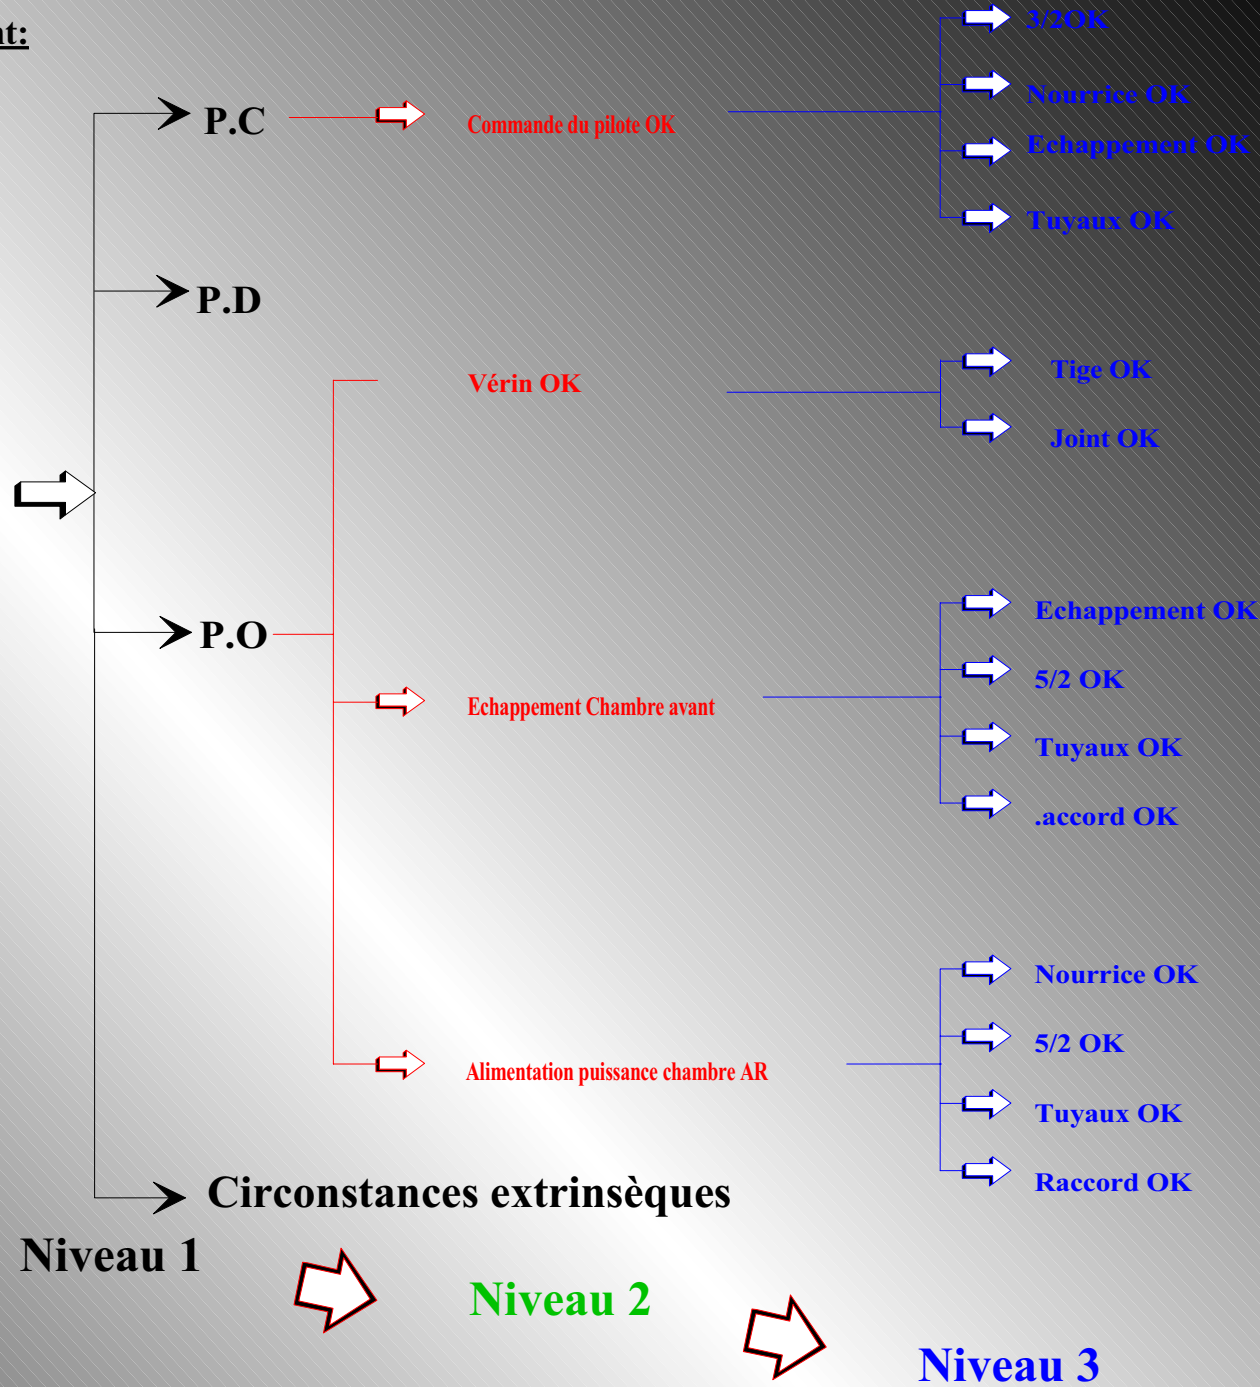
nt:

P.C

Commande du pilote OK

3/2OK

Nourrice OK

Echappement OK

Tuyaux OK

P.D

Vérin OK

Tige OK

Joint OK

P.O

Echappement OK

5/2 OK

Echappement Chambre avant

Tuyaux OK

.accord OK

Nourrice OK

5/2 OK

Alimentation puissance chambre AR

Tuyaux OK

Raccord OK

Circonstances extrinsèques

Niveau 1

Niveau 2

Niveau 3